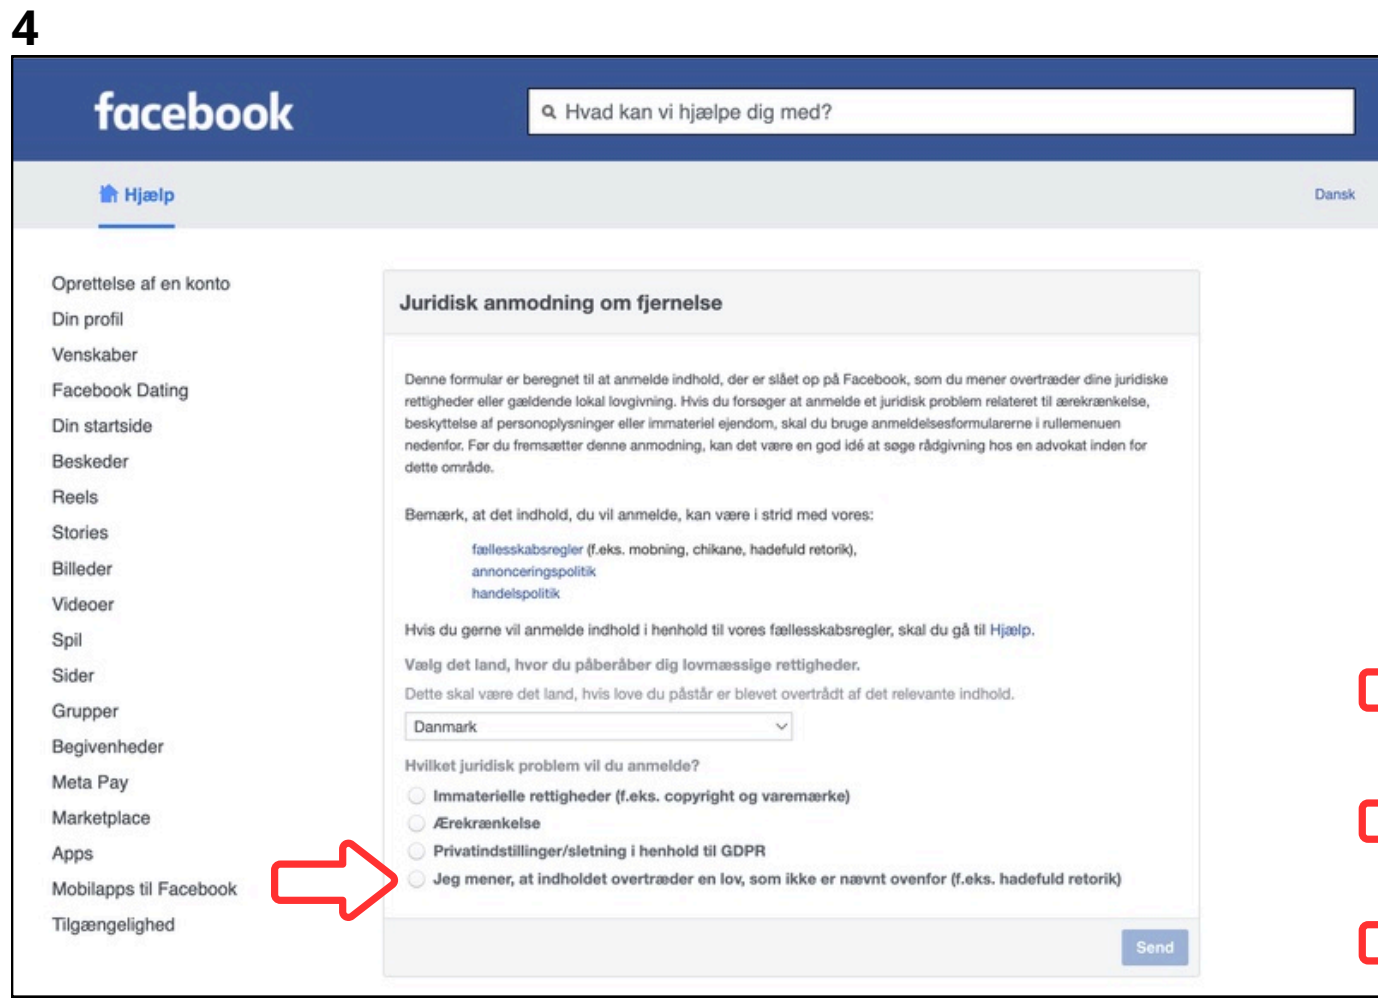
4

facebook

Hvad kan vi hjælpe dig med?

Hjælp

Dansk

Oprettelse af en konto
Din profil
Venskaber
Facebook Dating
Din startside
Beskeder
Reels
Stories
Billeder
Videoer
Spil
Sider
Grupper
Begivenheder
Meta Pay
Marketplace
Apps
Mobilapps til Facebook
Tilgængelighed

Juridisk anmodning om fjernelse

Denne formular er beregnet til at anmelde indhold, der er slået op på Facebook, som du mener overtræder dine juridiske rettigheder eller gældende lokal lovgivning. Hvis du forsøger at anmelde et juridisk problem relateret til ærekrænkelse, beskyttelse af personoplysninger eller immateriel ejendom, skal du bruge anmeldelsesformularerne i rullemenuen nedenfor. Før du fremsætter denne anmodning, kan det være en god idé at søge rådgivning hos en advokat inden for dette område.

Bemærk, at det indhold, du vil anmelde, kan være i strid med vores:

fællesskabsregler (f.eks. mobning, chikane, hadefuld retorik),
annonceringspolitik
handelspolitik

Hvis du gerne vil anmelde indhold i henhold til vores fællesskabsregler, skal du gå til Hjælp.

Vælg det land, hvor du påberåber dig lovmæssige rettigheder.

Dette skal være det land, hvis love du påstår er blevet overtrådt af det relevante indhold.

Danmark

Hvilket juridisk problem vil du anmelde?

Immaterielle rettigheder (f.eks. copyright og varemærke)
Ærekrænkelse
Privatindstillinger/sletning i henhold til GDPR
Jeg mener, at indholdet overtræder en lov, som ikke er nævnt ovenfor (f.eks. hadefuld retorik)

Send